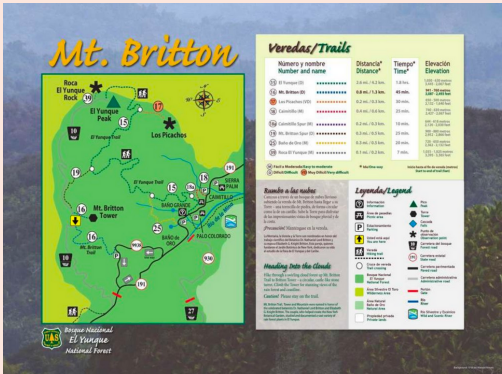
Mt. Britton

Roca El Yunque Rock

El Yunque Peak

Los Picachos

Mt. Britton Tower

Sierra Palm

Palo Colorado

Baño Grande

Baño de Oro

Caimitillo

El Yunque Trail

Mt. Britton Trail

Bosque Nacional El Yunque National Forest

Veredas/Trails

| Número y nombre Number and name | Distancia* Distance* | Tiempo* Time* | Elevación Elevation |
|---|---|---|---|
| El Yunque (3) | 2.4 mi. / 3.9 km. | 1 hr. | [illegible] |
| Mt. Britton (6) | 0.8 mi. / 1.3 km. | 45 min. | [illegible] |
| Los Picachos | 0.2 mi. / 0.3 km. | 30 min. | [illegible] |
| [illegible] | 0.2 mi. / 0.3 km. | 15 min. | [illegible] |
| Caimitillo Spur | 0.2 mi. / 0.3 km. | 10 min. | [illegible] |
| Mt. Britton Spur | 0.9 mi. / 1.4 km. | 35 min. | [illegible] |
| Baño de Oro | 0.2 mi. / 0.3 km. | 15 min. | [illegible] |
| Baño El Yunque | 0.1 mi. / 0.2 km. | 10 min. | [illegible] |

Rumbo a las nubes

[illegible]

Heading Into the Clouds

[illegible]

Leyenda/Legend

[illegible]